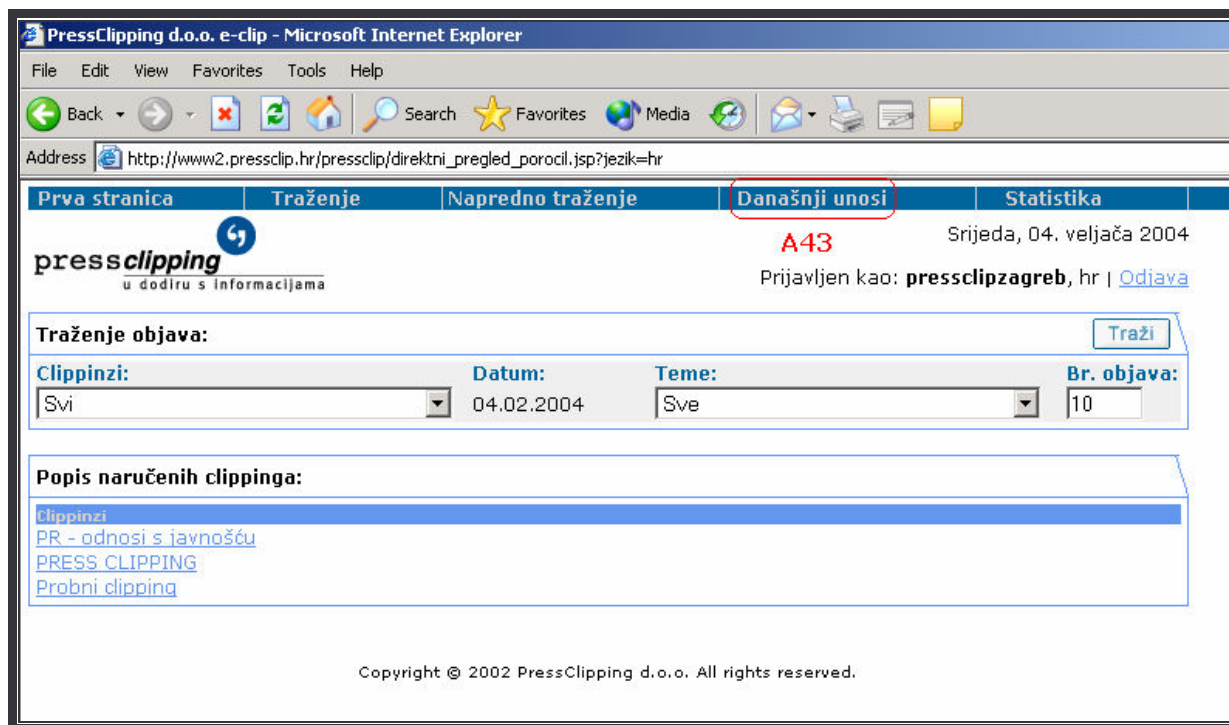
PressClipping d.o.o. e-clip - Microsoft Internet Explorer

File Edit View Favorites Tools Help

Back Search Favorites Media

Address http://www2.pressclip.hr/pressclip/direktni_pregled_porocil.jsp?jezik=hr

Prva stranica | Traženje | Napredno traženje | Današnji unosi | Statistika

pressclipping
u dodiru s informacijama

A43

Srijeda, 04. veljača 2004

Prijavljen kao: pressclipzagreb, hr | Odjava

Traženje objava:

Traži

Clippinzi: Svi
Datum: 04.02.2004
Teme: Sve
Br. objava: 10

Popis naručenih clippinga:

Clippinzi
PR - odnosi s javnošću
PRESS CLIPPING
Probni clipping

Copyright © 2002 PressClipping d.o.o. All rights reserved.